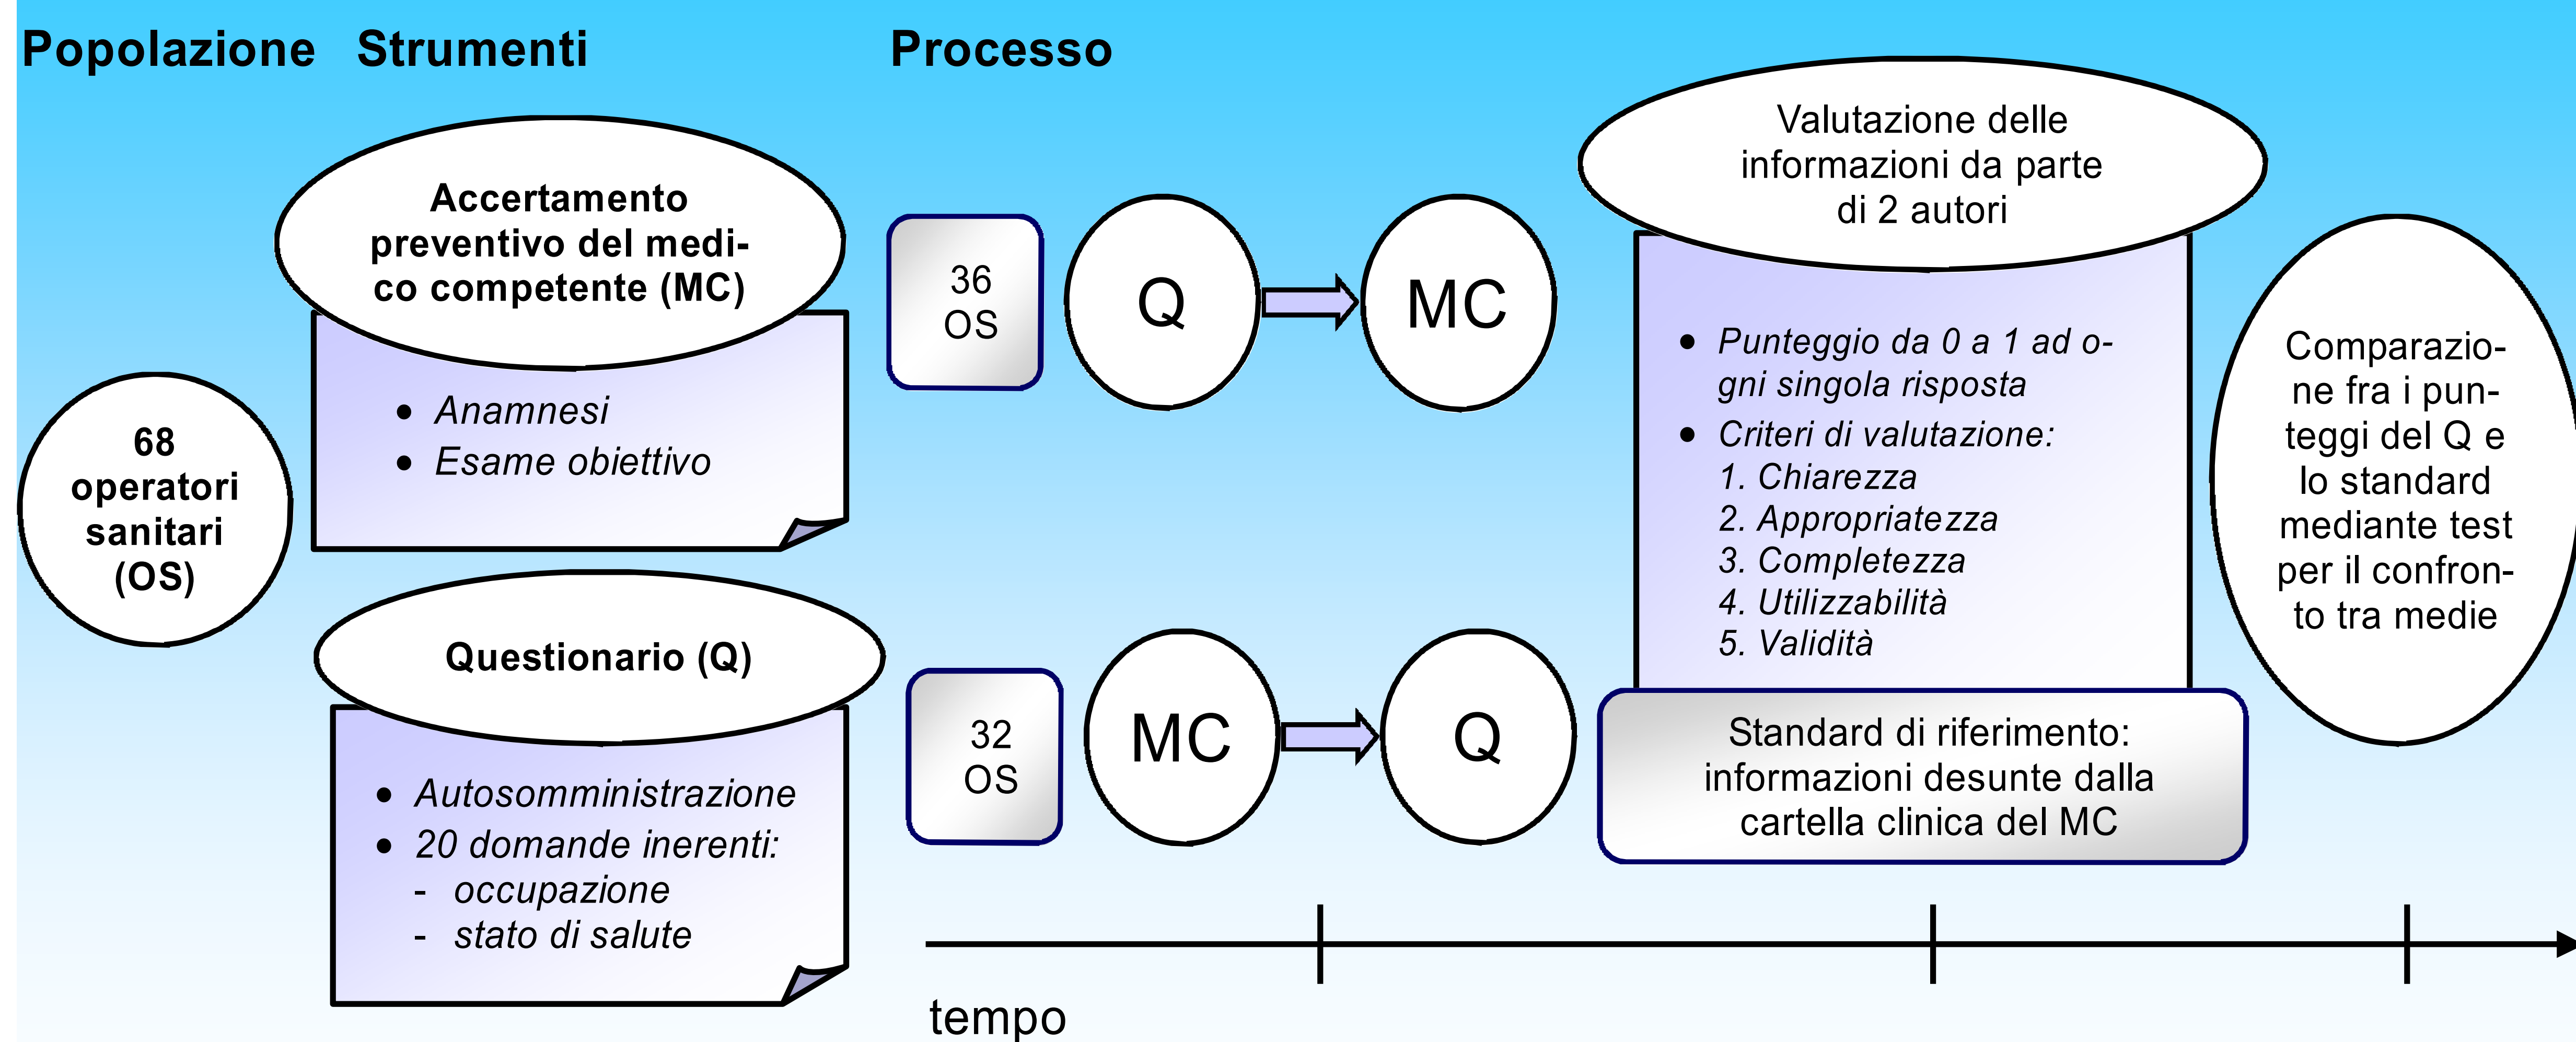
Popolazione Strumenti Processo

68 operatori sanitari (OS)

Accertamento preventivo del medico competente (MC)

- Anamnesi
- Esame obiettivo

Questionario (Q)

- Autosomministrazione
- 20 domande inerenti:
  - occupazione
  - stato di salute

36 OS

Q

MC

32 OS

MC

Q

Valutazione delle informazioni da parte di 2 autori

- Punteggio da 0 a 1 ad ogni singola risposta
- Criteri di valutazione:
  1. Chiarezza
  2. Appropriatezza
  3. Completezza
  4. Utilizzabilità
  5. Validità

Standard di riferimento: informazioni desunte dalla cartella clinica del MC

Comparazione fra i punteggi del Q e lo standard mediante test per il confronto tra medie

tempo